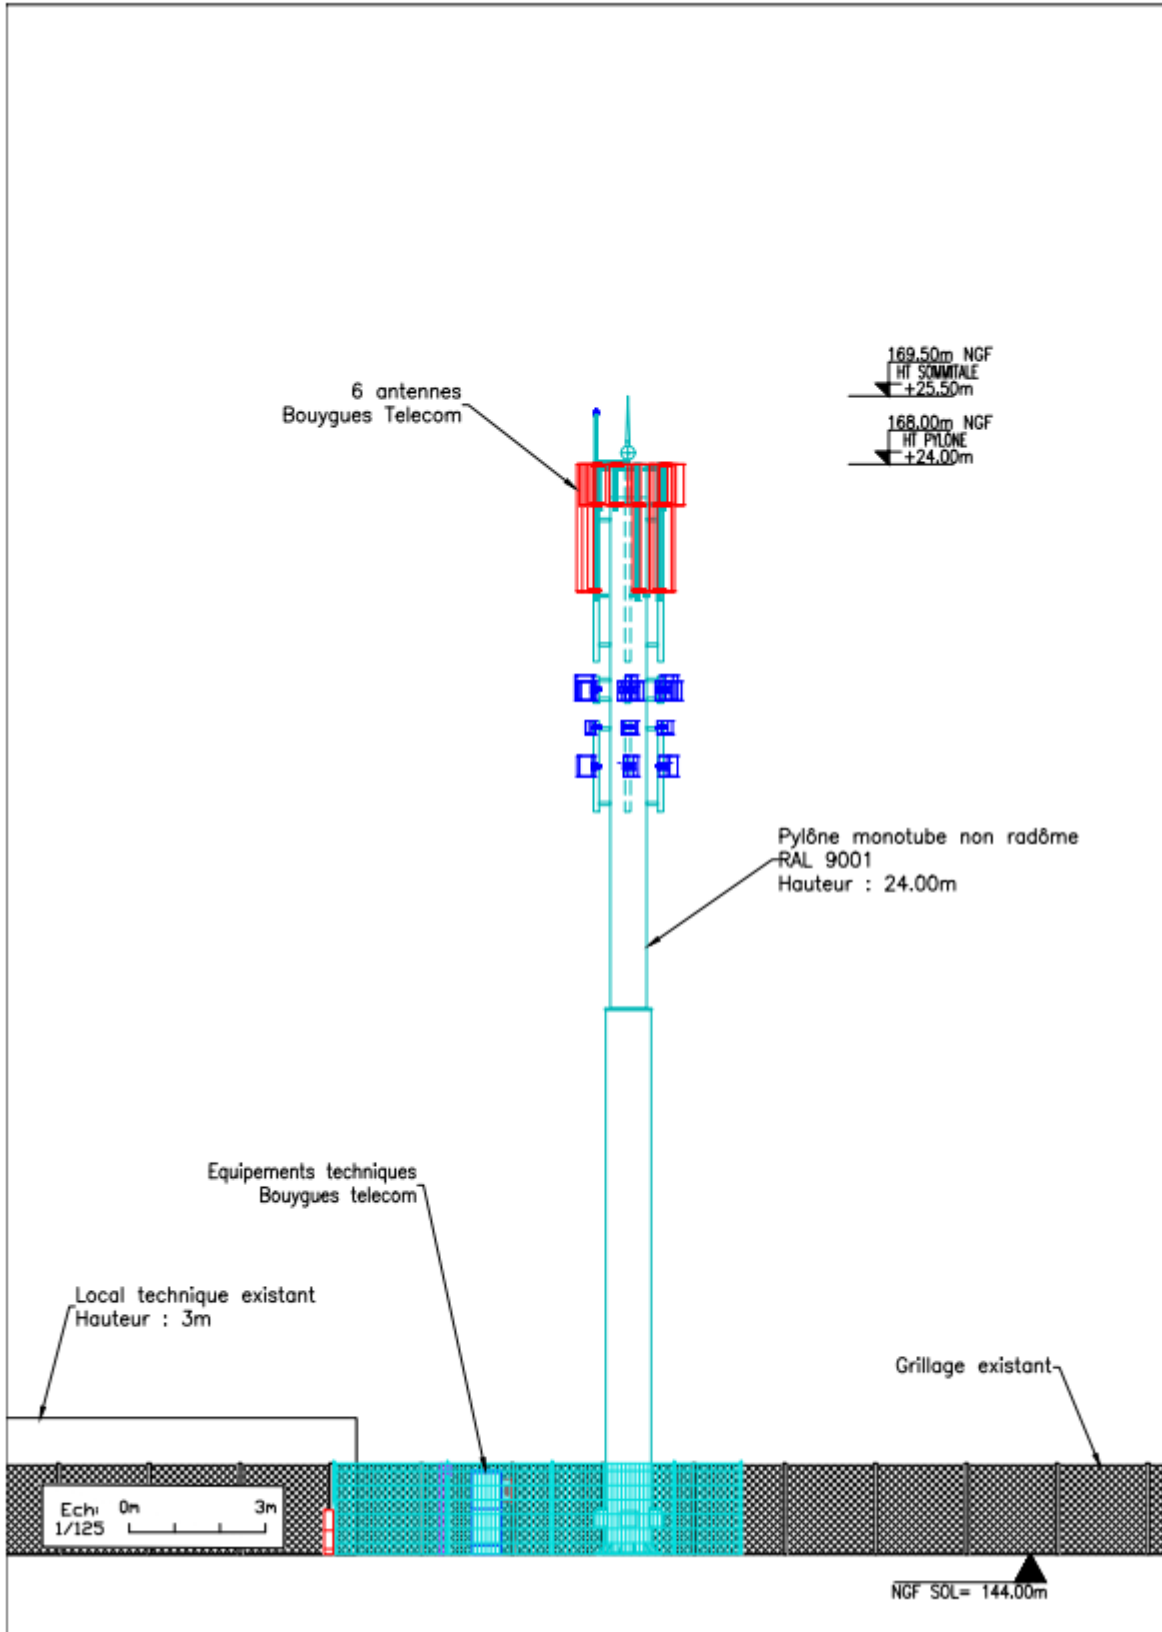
6 antennes
Bouygues Telecom

169.50m NGF
HT SOMMITALE
+25.50m

168.00m NGF
HT PYLONE
+24.00m

Pylône monotube non radôme
RAL 9001
Hauteur : 24.00m

Equipements techniques
Bouygues telecom

Local technique existant
Hauteur : 3m

Grillage existant

Ech: 0m 3m
1/125

NGF SOL= 144.00m